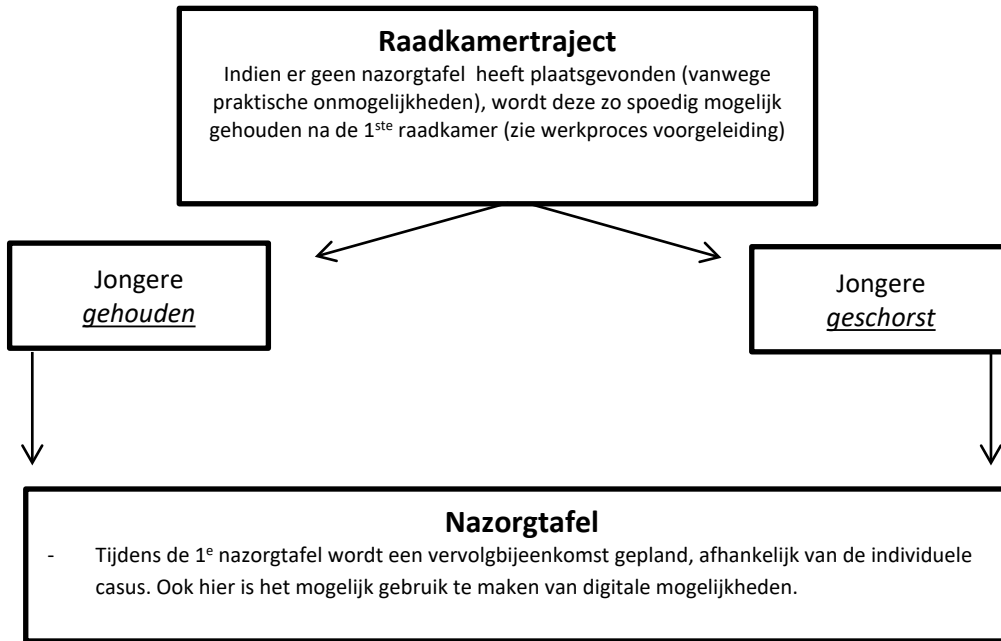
**Raadkamertraject**

Indien er geen nazorgtafel heeft plaatsgevonden (vanwege praktische onmogelijkheden), wordt deze zo spoedig mogelijk gehouden na de 1$^{ste}$ raadkamer (zie werkproces voorgeleiding)

Jongere *gehouden*

Jongere *geschorst*

**Nazorgtafel**

- Tijdens de 1$^{e}$ nazorgtafel wordt een vervolgbijeenkomst gepland, afhankelijk van de individuele casus. Ook hier is het mogelijk gebruik te maken van digitale mogelijkheden.